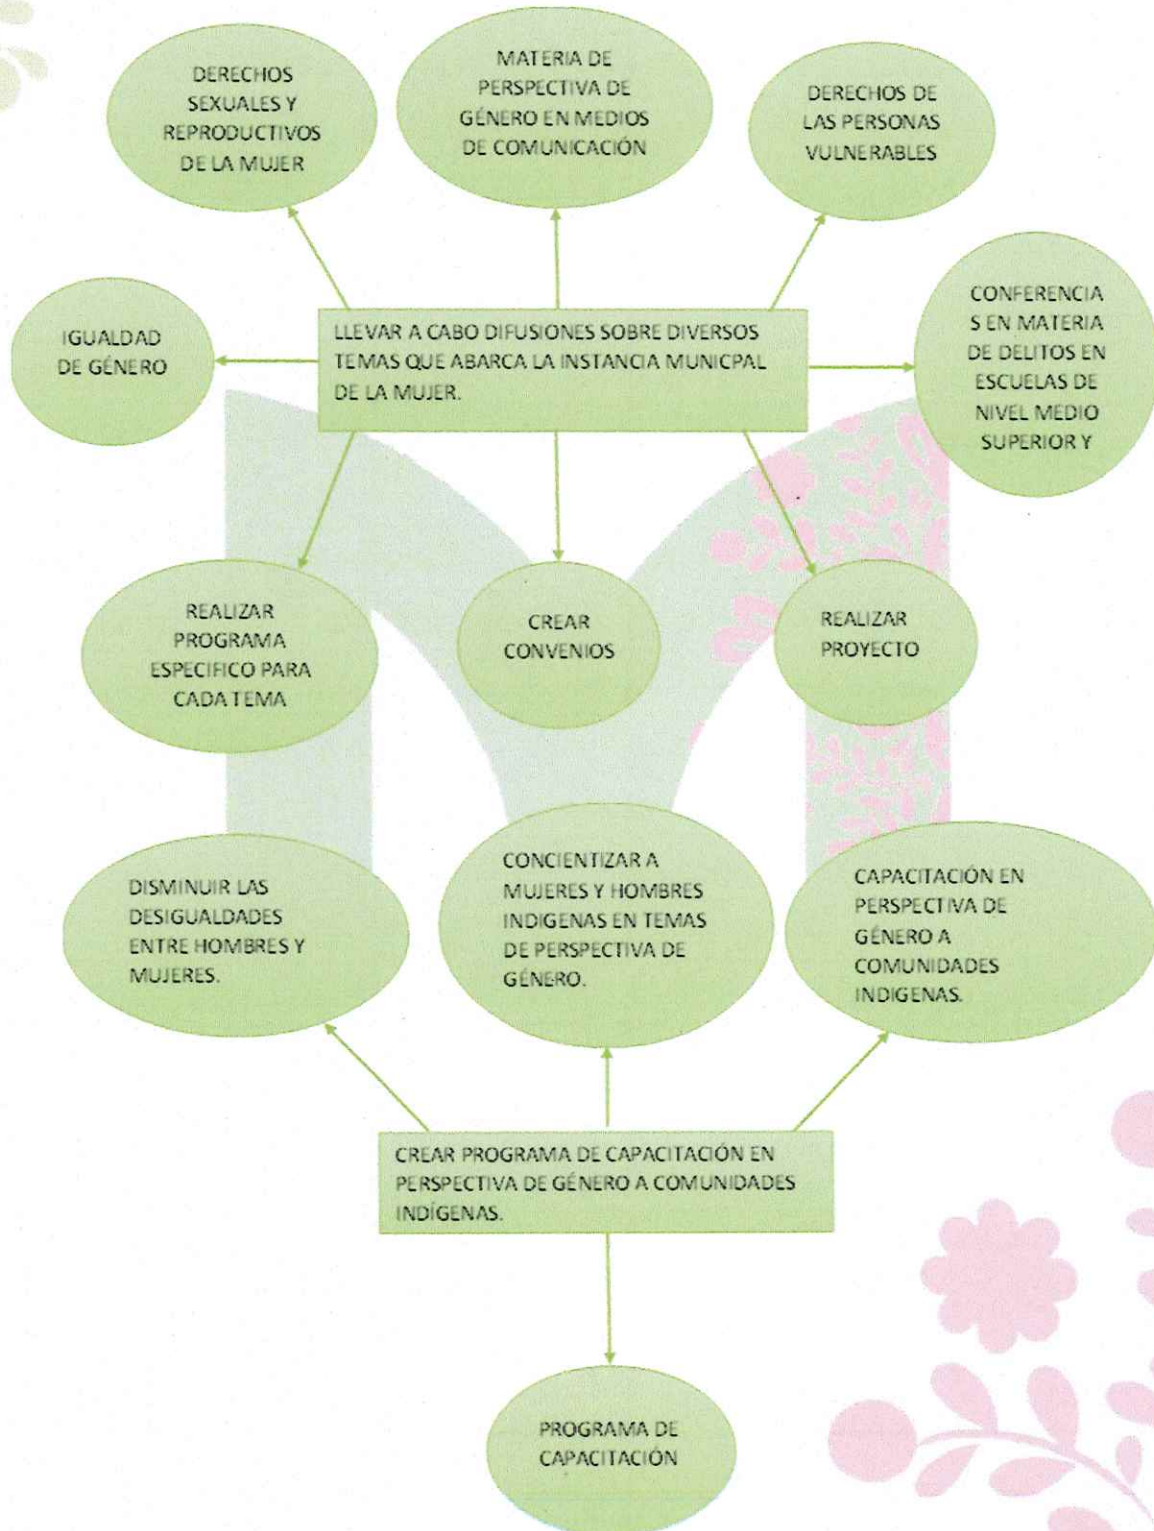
DERECHOS SEXUALES Y REPRODUCTIVOS DE LA MUJER

MATERIA DE PERSPECTIVA DE GÉNERO EN MEDIOS DE COMUNICACIÓN

DERECHOS DE LAS PERSONAS VULNERABLES

IGUALDAD DE GÉNERO

LLEVAR A CABO DIFUSIONES SOBRE DIVERSOS TEMAS QUE ABARCA LA INSTANCIA MUNICPAL DE LA MUJER.

CONFERENCIAS EN MATERIA DE DELITOS EN ESCUELAS DE NIVEL MEDIO SUPERIOR Y

REALIZAR PROGRAMA ESPECIFICO PARA CADA TEMA

CREAR CONVENIOS

REALIZAR PROYECTO

DISMINUIR LAS DESIGUALDADES ENTRE HOMBRES Y MUJERES.

CONCIENTIZAR A MUJERES Y HOMBRES INDIGENAS EN TEMAS DE PERSPECTIVA DE GÉNERO.

CAPACITACIÓN EN PERSPECTIVA DE GÉNERO A COMUNIDADES INDIGENAS.

CREAR PROGRAMA DE CAPACITACIÓN EN PERSPECTIVA DE GÉNERO A COMUNIDADES INDÍGENAS.

PROGRAMA DE CAPACITACIÓN